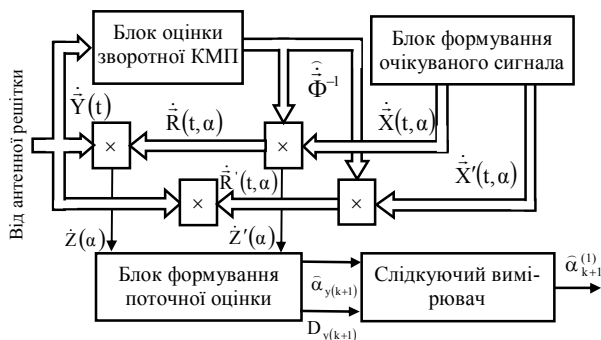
Блок оцінки зворотної КМП

Блок формування очікуваного сигнала

Від антенної решітки

$\dot{\vec{Y}}(t)$

$\hat{\vec{\Phi}}^{-1}$

$\dot{\vec{R}}(t,\alpha)$

$\dot{\vec{X}}(t,\alpha)$

×

×

$\dot{\vec{R}}'(t,\alpha)$

×

×

$\dot{\vec{X}}'(t,\alpha)$

$\dot{Z}(\alpha)$

$\dot{Z}'(\alpha)$

Блок формування поточної оцінки

$\hat{\alpha}_{y(k+1)}$

$D_{y(k+1)}$

Слідкуючий вимірювач

$\hat{\alpha}_{k+1}^{(1)}$